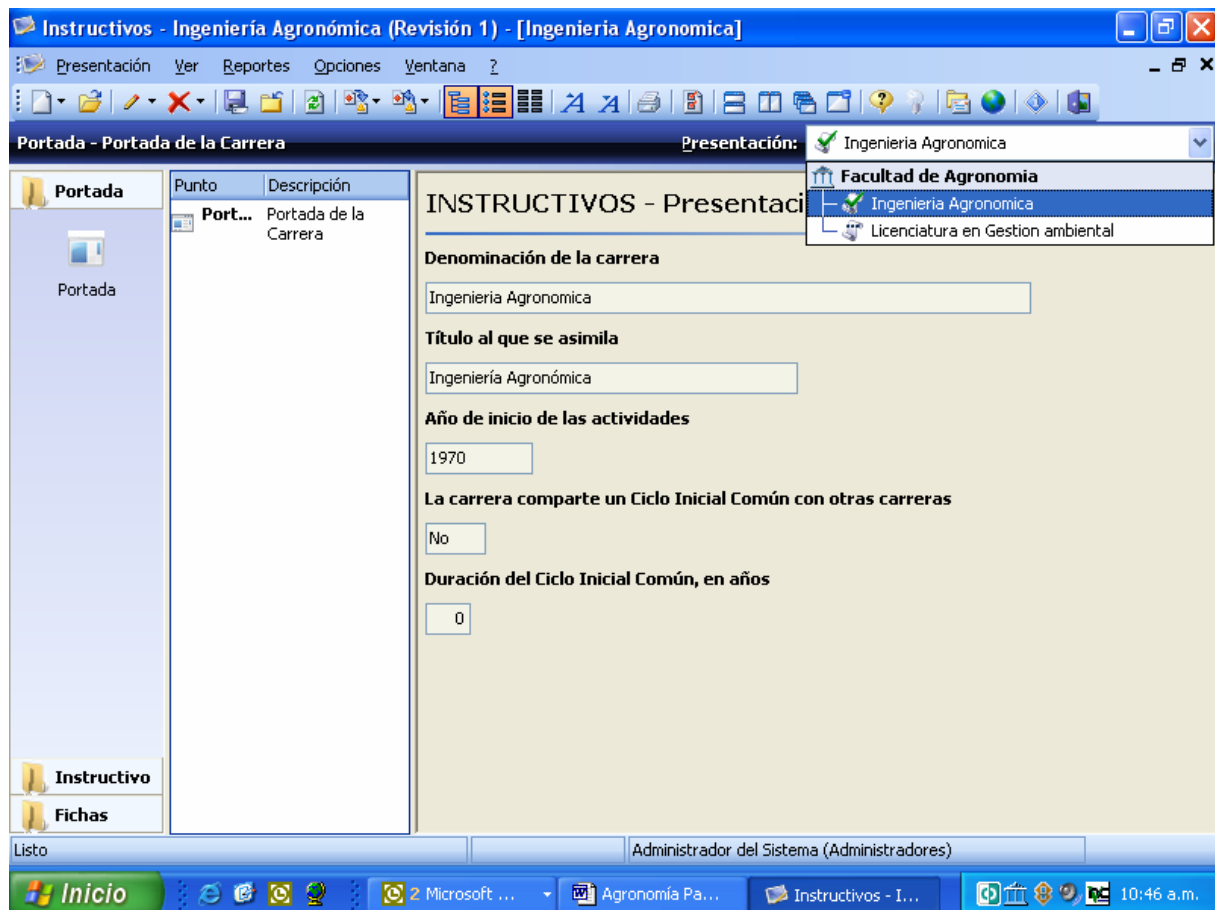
Instructivos - Ingeniería Agronómica (Revisión 1) - [Ingenieria Agronomica]

Presentación Ver Reportes Opciones Ventana ?

Portada - Portada de la Carrera

Presentación: Ingenieria Agronomica

Facultad de Agronomia
Ingenieria Agronomica
Licenciatura en Gestion ambiental

Portada

Portada

| Punto | Descripción |
|---|---|
| Port... | Portada de la Carrera |

INSTRUCTIVOS - Presentaci

Denominación de la carrera

Ingenieria Agronomica

Título al que se asimila

Ingeniería Agronómica

Año de inicio de las actividades

1970

La carrera comparte un Ciclo Inicial Común con otras carreras

No

Duración del Ciclo Inicial Común, en años

0

Instructivo

Fichas

Listo

Administrador del Sistema (Administradores)

Inicio

2 Microsoft ...

Agronomía Pa...

Instructivos - I...

10:46 a.m.